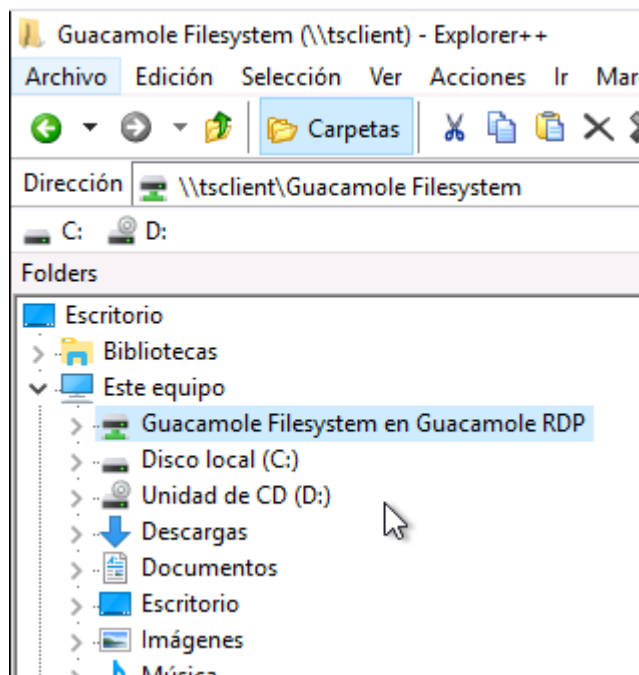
Guacamole Filesystem (\\tsclient) - Explorer++

Archivo Edición Selección Ver Acciones Ir Mar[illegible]

Carpetas

Dirección \\tsclient\Guacamole Filesystem

C: D:

Folders

Escritorio
Bibliotecas
Este equipo
Guacamole Filesystem en Guacamole RDP
Disco local (C:)
Unidad de CD (D:)
Descargas
Documentos
Escritorio
Imágenes
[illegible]